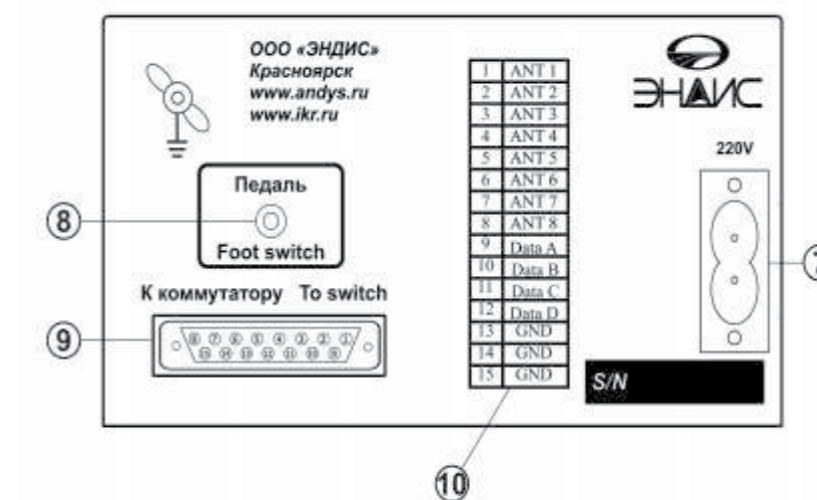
ООО «ЭНДИС»
Красноярск
www.andys.ru
www.ikr.ru

ЭНДИС

220V

Педаль
Foot switch

К коммутатору To switch

| 1 | ANT 1 |
|---|---|
| 2 | ANT 2 |
| 3 | ANT 3 |
| 4 | ANT 4 |
| 5 | ANT 5 |
| 6 | ANT 6 |
| 7 | ANT 7 |
| 8 | ANT 8 |
| 9 | Data A |
| 10 | Data B |
| 11 | Data C |
| 12 | Data D |
| 13 | GND |
| 14 | GND |
| 15 | GND |

S/N

8
9
10
7